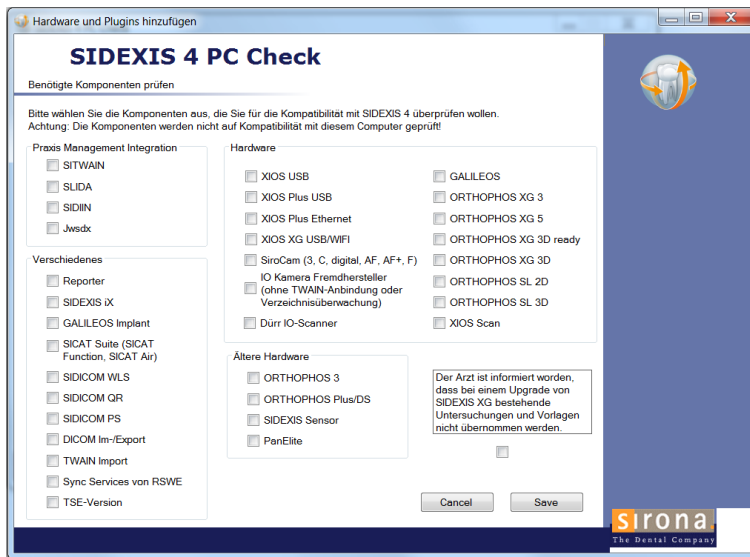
Hardware und Plugins hinzufügen

SIDEXIS 4 PC Check

Benötigte Komponenten prüfen

Bitte wählen Sie die Komponenten aus, die Sie für die Kompatibilität mit SIDEXIS 4 überprüfen wollen.
Achtung: Die Komponenten werden nicht auf Kompatibilität mit diesem Computer geprüft!

Praxis Management Integration

SITWAIN

SLIDA

SIDIIN

Jwsdx

Verschiedenes

Reporter

SIDEXIS iX

GALILEOS Implant

SICAT Suite (SICAT Function, SICAT Air)

SIDICOM WLS

SIDICOM QR

SIDICOM PS

DICOM Im-/Export

TWAIN Import

Sync Services von RSWE

TSE-Version

Hardware

XIOS USB

XIOS Plus USB

XIOS Plus Ethernet

XIOS XG USB/WIFI

SiroCam (3, C, digital, AF, AF+, F)

IO Kamera Fremdhersteller (ohne TWAIN-Anbindung oder Verzeichnisüberwachung)

Dürr IO-Scanner

GALILEOS

ORTHOPHOS XG 3

ORTHOPHOS XG 5

ORTHOPHOS XG 3D ready

ORTHOPHOS XG 3D

ORTHOPHOS SL 2D

ORTHOPHOS SL 3D

XIOS Scan

Ältere Hardware

ORTHOPHOS 3

ORTHOPHOS Plus/DS

SIDEXIS Sensor

PanElite

Der Arzt ist informiert worden, dass bei einem Upgrade von SIDEXIS XG bestehende Untersuchungen und Vorlagen nicht übernommen werden.

Cancel

Save

sirona
The Dental Company